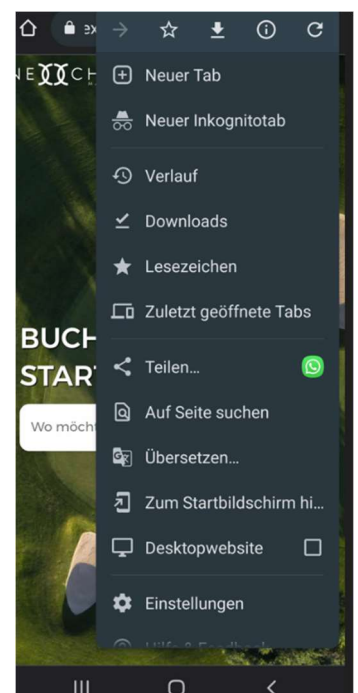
ex

NE
CH

BUCH
STAR

Wo möcht

Neuer Tab
Neuer Inkognitotab
Verlauf
Downloads
Lesezeichen
Zuletzt geöffnete Tabs
Teilen...
Auf Seite suchen
Übersetzen...
Zum Startbildschirm hi...
Desktopwebsite
Einstellungen
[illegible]